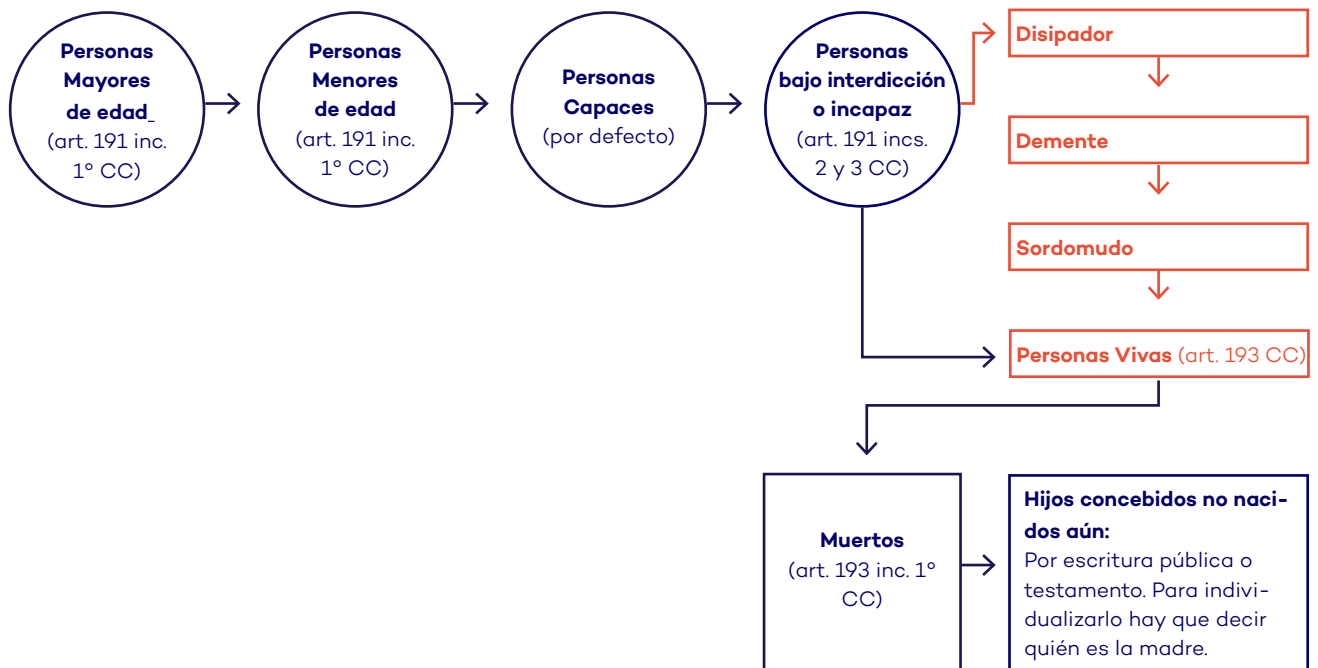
Personas Mayores de edad_ (art. 191 inc. 1° CC)

Personas Menores de edad (art. 191 inc. 1° CC)

Personas Capaces (por defecto)

Personas bajo interdicción o incapaz (art. 191 incs. 2 y 3 CC)

Disipador

Demente

Sordomudo

Personas Vivas (art. 193 CC)

Muertos (art. 193 inc. 1° CC)

Hijos concebidos no nacidos aún:
Por escritura pública o testamento. Para individualizarlo hay que decir quién es la madre.